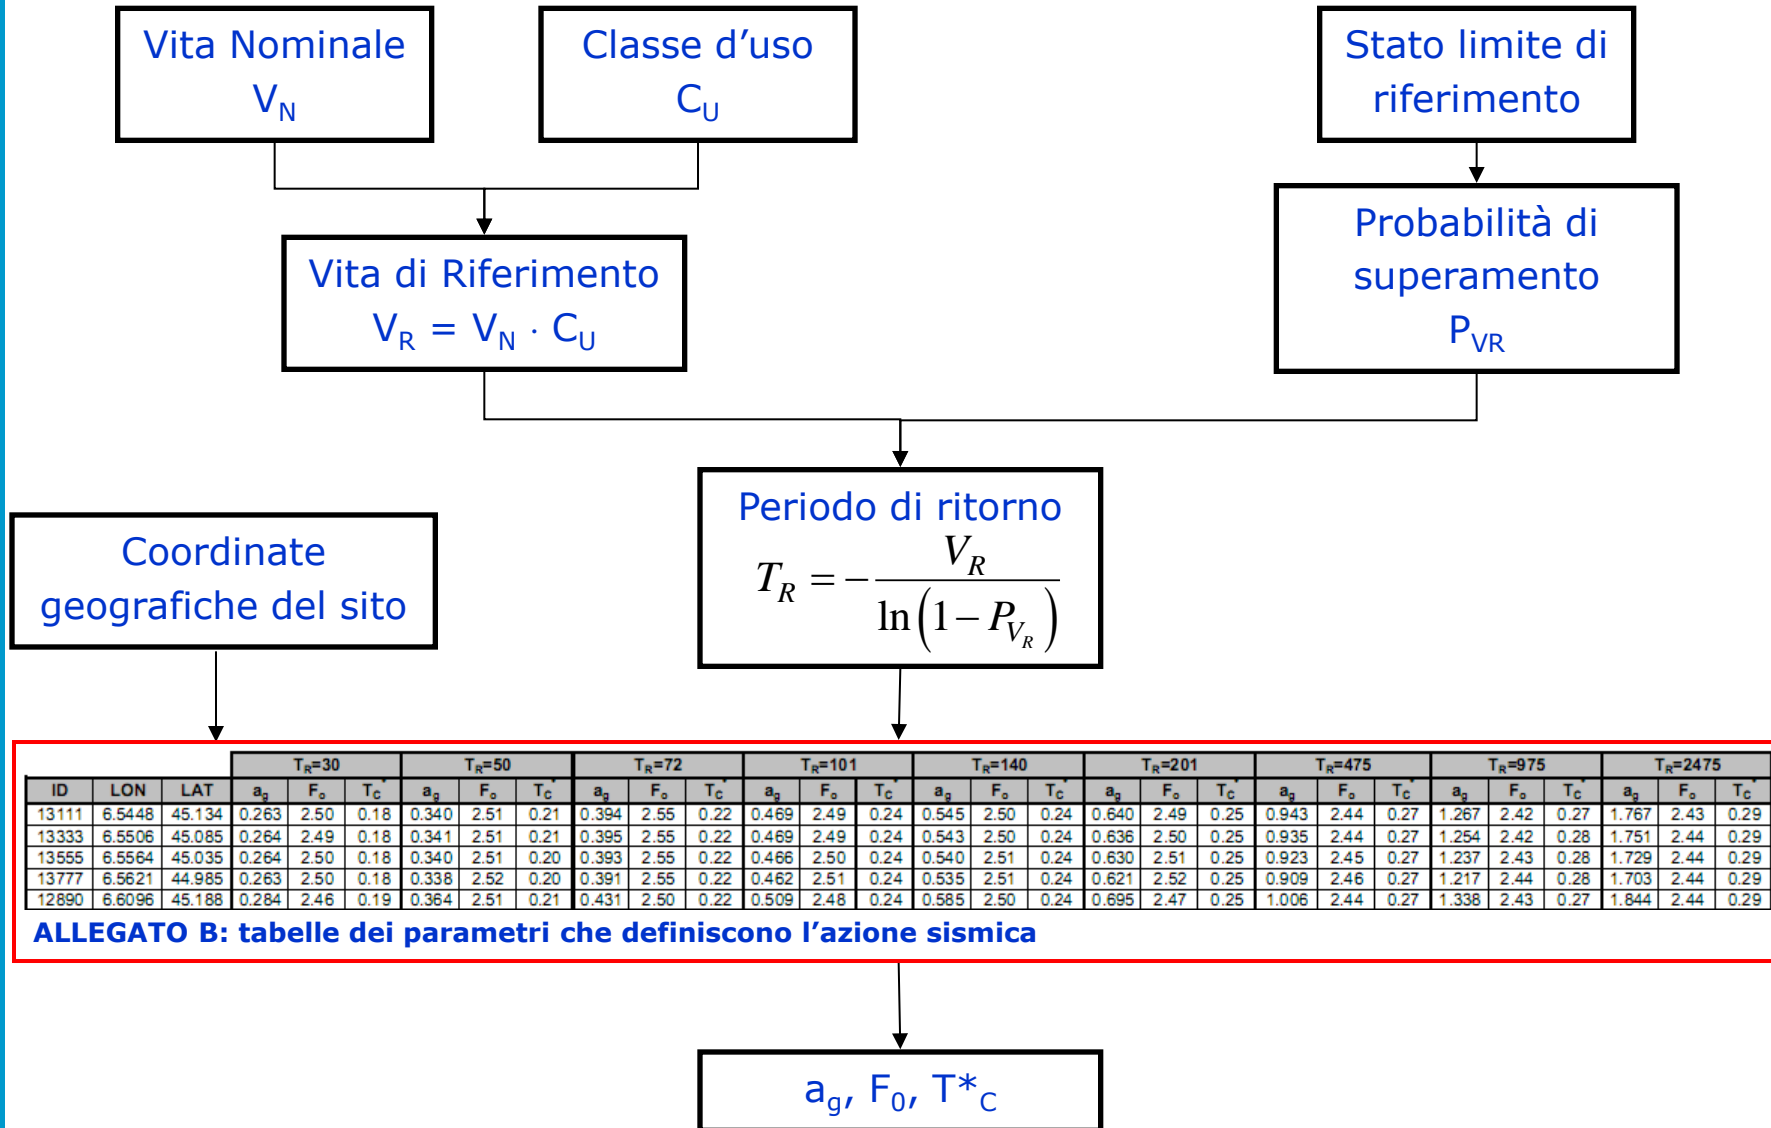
Vita Nominale
$V_N$

Classe d'uso
$C_U$

Stato limite di riferimento

Vita di Riferimento
$V_R = V_N \cdot C_U$

Probabilità di superamento
$P_{VR}$

Periodo di ritorno
$T_R = -\frac{V_R}{\ln\left(1-P_{V_R}\right)}$

Coordinate geografiche del sito

| ID | LON | LAT | $T_R$=30 $a_g$ | $F_o$ | $T_C^*$ | $T_R$=50 $a_g$ | $F_o$ | $T_C^*$ | $T_R$=72 $a_g$ | $F_o$ | $T_C^*$ | $T_R$=101 $a_g$ | $F_o$ | $T_C^*$ | $T_R$=140 $a_g$ | $F_o$ | $T_C^*$ | $T_R$=201 $a_g$ | $F_o$ | $T_C^*$ | $T_R$=475 $a_g$ | $F_o$ | $T_C^*$ | $T_R$=975 $a_g$ | $F_o$ | $T_C^*$ | $T_R$=2475 $a_g$ | $F_o$ | $T_C^*$ |
|---|---|---|---|---|---|---|---|---|---|---|---|---|---|---|---|---|---|---|---|---|---|---|---|---|---|---|---|---|---|
| 13111 | 6.5448 | 45.134 | 0.263 | 2.50 | 0.18 | 0.340 | 2.51 | 0.21 | 0.394 | 2.55 | 0.22 | 0.469 | 2.49 | 0.24 | 0.545 | 2.50 | 0.24 | 0.640 | 2.49 | 0.25 | 0.943 | 2.44 | 0.27 | 1.267 | 2.42 | 0.27 | 1.767 | 2.43 | 0.29 |
| 13333 | 6.5506 | 45.085 | 0.264 | 2.49 | 0.18 | 0.341 | 2.51 | 0.21 | 0.395 | 2.55 | 0.22 | 0.469 | 2.49 | 0.24 | 0.543 | 2.50 | 0.24 | 0.636 | 2.50 | 0.25 | 0.935 | 2.44 | 0.27 | 1.254 | 2.42 | 0.28 | 1.751 | 2.44 | 0.29 |
| 13555 | 6.5564 | 45.035 | 0.264 | 2.50 | 0.18 | 0.340 | 2.51 | 0.20 | 0.393 | 2.55 | 0.22 | 0.466 | 2.50 | 0.24 | 0.540 | 2.51 | 0.24 | 0.630 | 2.51 | 0.25 | 0.923 | 2.45 | 0.27 | 1.237 | 2.43 | 0.28 | 1.729 | 2.44 | 0.29 |
| 13777 | 6.5621 | 44.985 | 0.263 | 2.50 | 0.18 | 0.338 | 2.52 | 0.20 | 0.391 | 2.55 | 0.22 | 0.462 | 2.51 | 0.24 | 0.535 | 2.51 | 0.24 | 0.621 | 2.52 | 0.25 | 0.909 | 2.46 | 0.27 | 1.217 | 2.44 | 0.28 | 1.703 | 2.44 | 0.29 |
| 12890 | 6.6096 | 45.188 | 0.284 | 2.46 | 0.19 | 0.364 | 2.51 | 0.21 | 0.431 | 2.50 | 0.22 | 0.509 | 2.48 | 0.24 | 0.585 | 2.50 | 0.24 | 0.695 | 2.47 | 0.25 | 1.006 | 2.44 | 0.27 | 1.338 | 2.43 | 0.27 | 1.844 | 2.44 | 0.29 |

ALLEGATO B: tabelle dei parametri che definiscono l'azione sismica

$a_g$, $F_0$, $T^*_C$